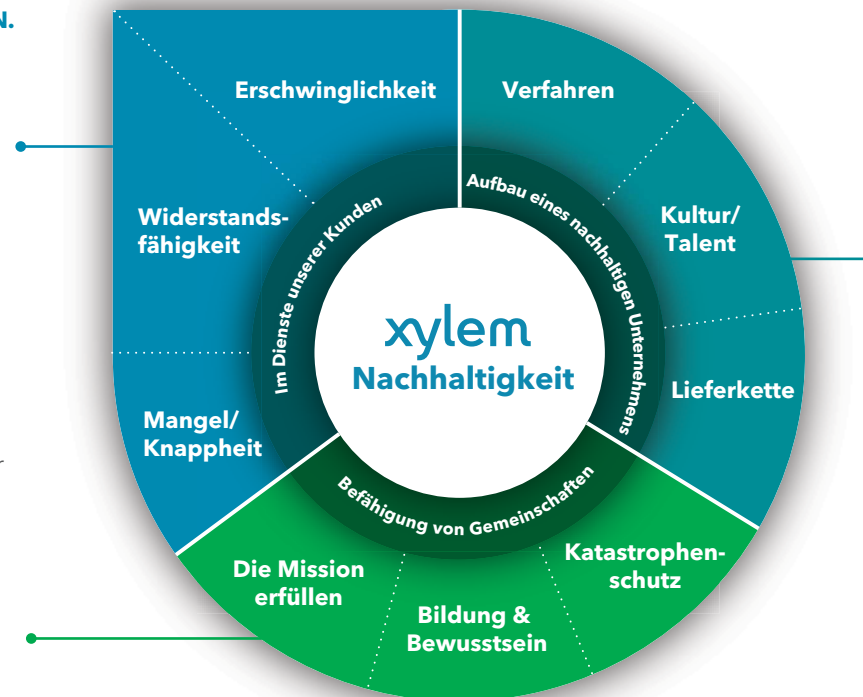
N.

Erschwinglichkeit

Verfahren

Widerstandsfähigkeit

Kultur/ Talent

Im Dienste unserer Kunden

Aufbau eines nachhaltigen Unternehmens

xylem
Nachhaltigkeit

Lieferkette

Mangel/ Knappheit

Befähigung von Gemeinschaften

Katastrophenschutz

Die Mission erfüllen

Bildung & Bewusstsein